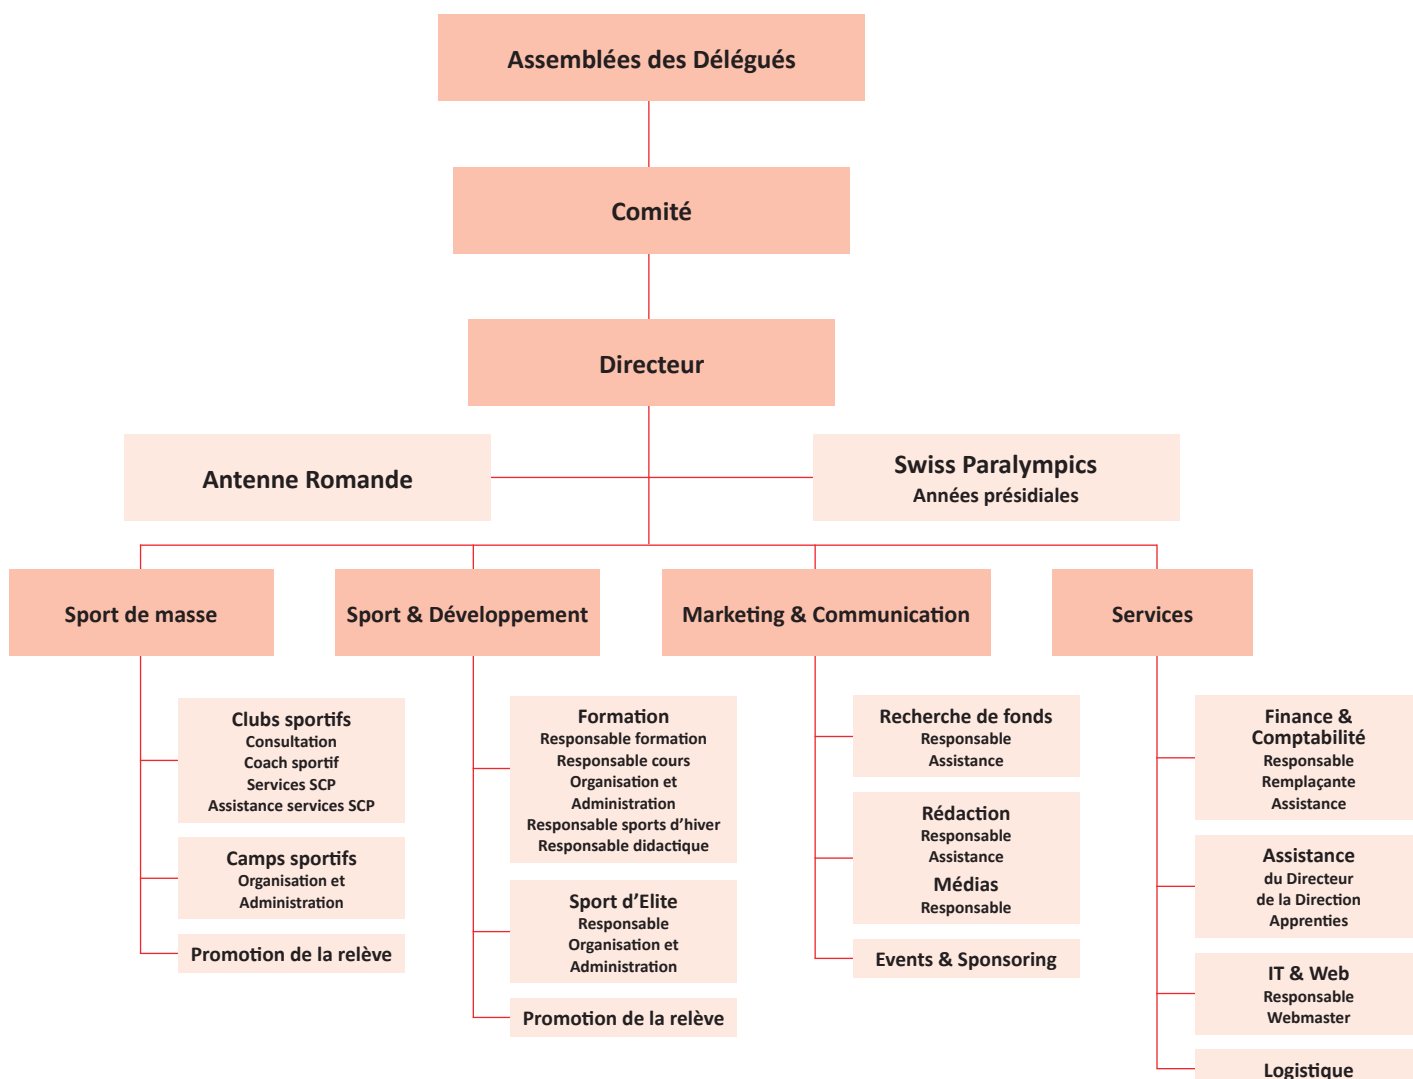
Assemblées des Délégués

Comité

Directeur

Antenne Romande

Swiss Paralympics
Années présidiales

Sport de masse

Sport & Développement

Marketing & Communication

Services

Clubs sportifs
Consultation
Coach sportif
Services SCP
Assistance services SCP

Camps sportifs
Organisation et Administration

Promotion de la relève

Formation
Responsable formation
Responsable cours
Organisation et Administration
Responsable sports d'hiver
Responsable didactique

Sport d'Elite
Responsable
Organisation et Administration

Promotion de la relève

Recherche de fonds
Responsable
Assistance

Rédaction
Responsable
Assistance
Médias
Responsable

Events & Sponsoring

Finance & Comptabilité
Responsable
Remplaçante
Assistance

Assistance
du Directeur
de la Direction
Apprenties

IT & Web
Responsable
Webmaster

Logistique